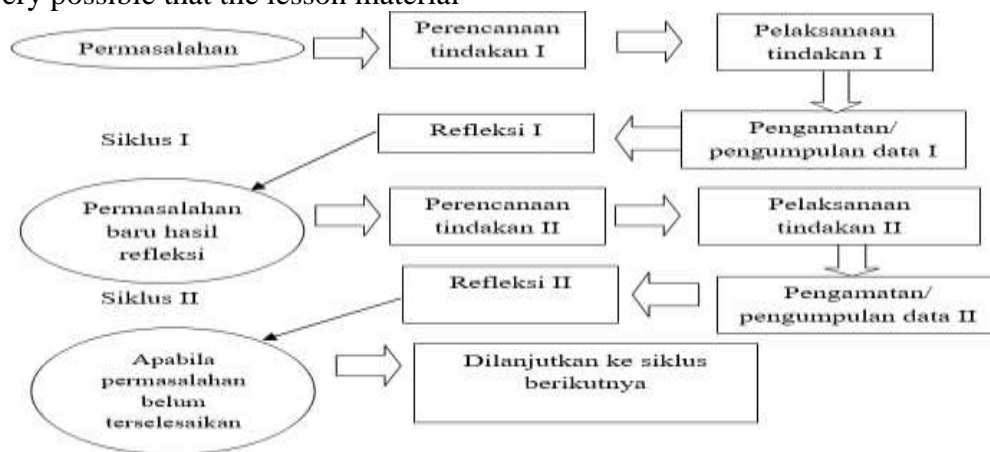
ery possible that the lesson material

Permasalahan

Perencanaan tindakan I

Pelaksanaan tindakan I

Siklus I

Refleksi I

Pengamatan/ pengumpulan data I

Permasalahan baru hasil refleksi

Perencanaan tindakan II

Pelaksanaan tindakan II

Siklus II

Refleksi II

Pengamatan/ pengumpulan data II

Apabila permasalahan belum terselesaikan

Dilanjutkan ke siklus berikutnya